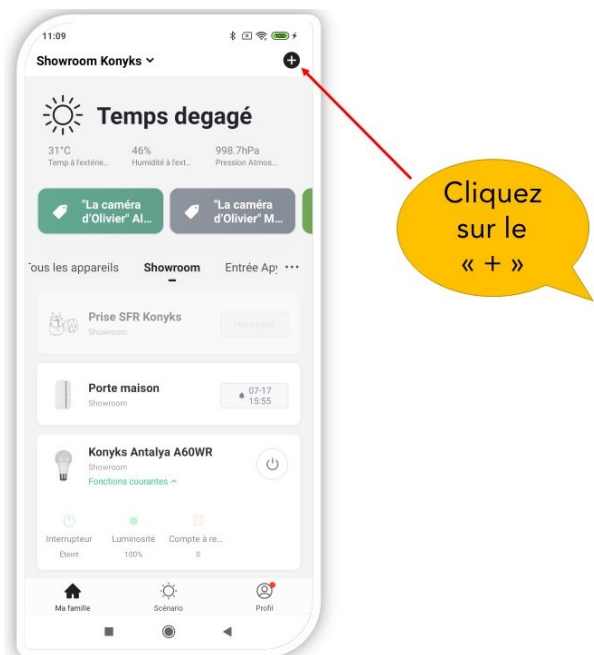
11:09

Showroom Konyks

Temps degagé

31°C
Temp à l'extérie...

46%
Humidité à l'ext...

998.7hPa
Pression Atmos...

"La caméra d'Olivier" Al...

"La caméra d'Olivier" M...

ous les appareils Showroom Entrée Ap ···

Prise SFR Konyks
Showroom
Hors ligne

Porte maison
Showroom
07-17 15:55

Konyks Antalya A60WR
Showroom
Fonctions courantes

Interrupteur
Éteint

Luminosité
100%

Compte à re...
0

Ma famille

Scénario

Profil

Cliquez sur le « + »